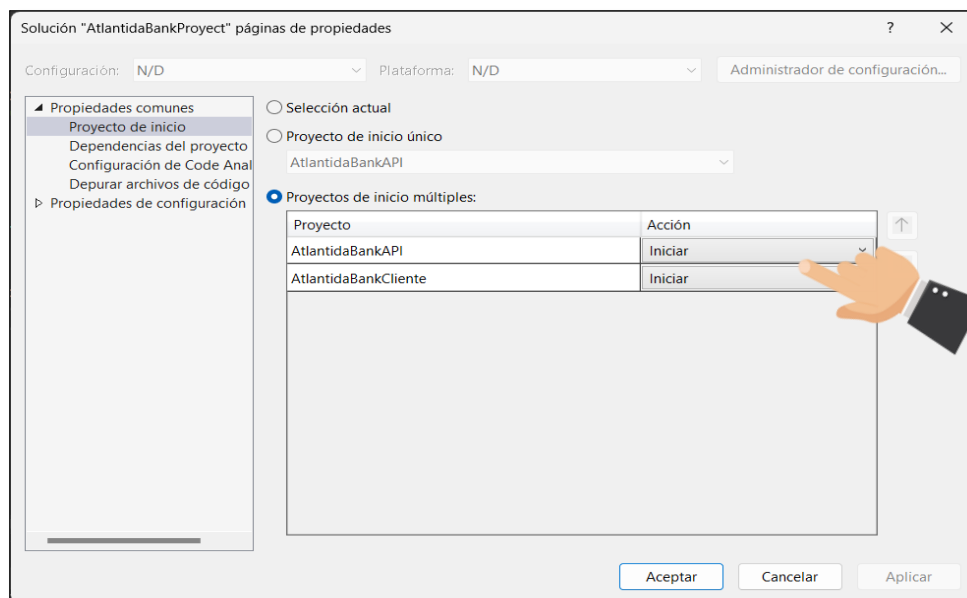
Solución "AtlantidaBankProyect" páginas de propiedades

?

Configuración: N/D

Plataforma: N/D

Administrador de configuración...

▲ Propiedades comunes
Proyecto de inicio
Dependencias del proyecto
Configuración de Code Anal
Depurar archivos de código
▷ Propiedades de configuración

Selección actual

Proyecto de inicio único

AtlantidaBankAPI

Proyectos de inicio múltiples:

| Proyecto | Acción |
|---|---|
| AtlantidaBankAPI | Iniciar |
| AtlantidaBankCliente | Iniciar |

Aceptar

Cancelar

Aplicar